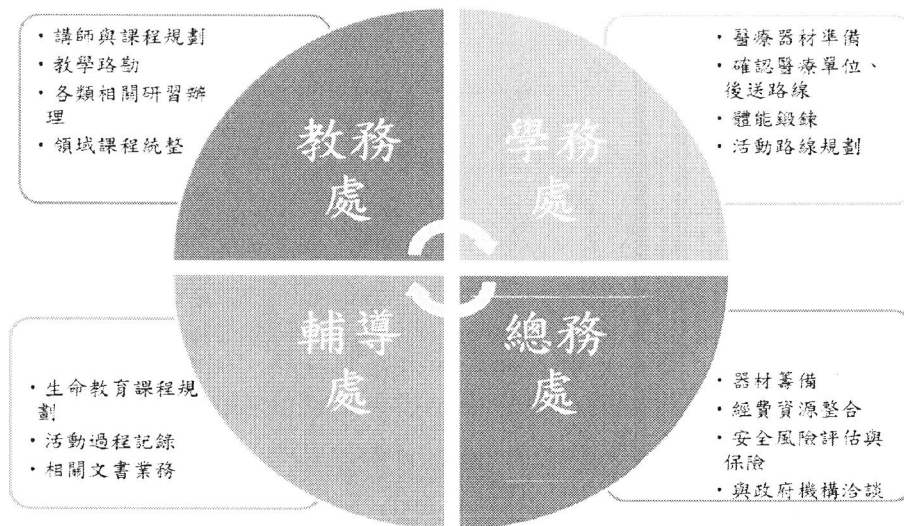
• 講師與課程規劃
• 教學路勘
• 各類相關研習辦理
• 領域課程統整

教務處

學務處

• 醫療器材準備
• 確認醫療單位、後送路線
• 體能鍛鍊
• 活動路線規劃

輔導處

總務處

• 生命教育課程規劃
• 活動過程記錄
• 相關文書業務

• 器材籌備
• 經費資源整合
• 安全風險評估與保險
• 與政府機構洽談